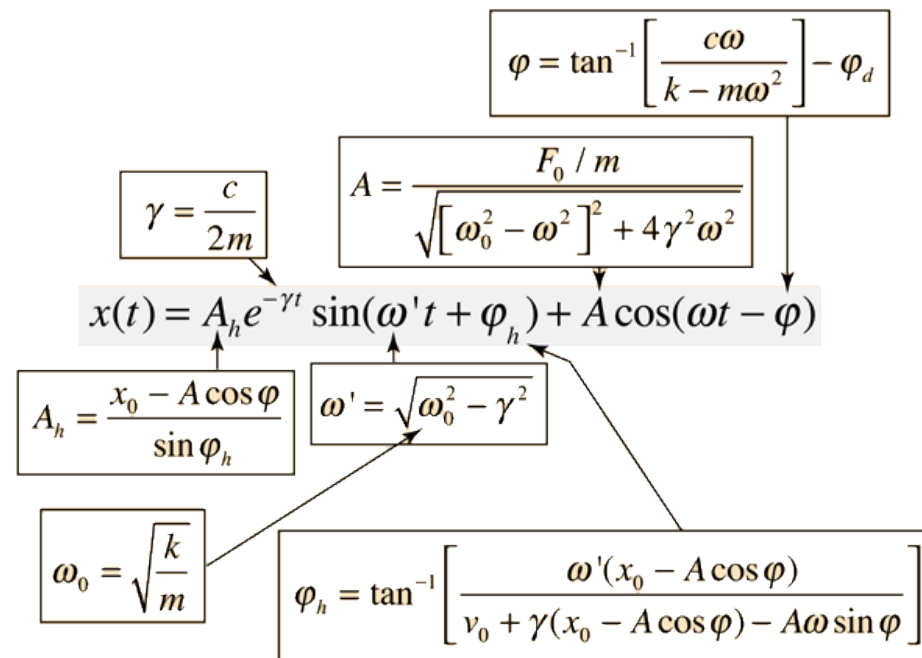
$\varphi = \tan^{-1}\left[\frac{c\omega}{k - m\omega^2}\right] - \varphi_d$

$A = \frac{F_0 / m}{\sqrt{\left[\omega_0^2 - \omega^2\right]^2 + 4\gamma^2\omega^2}}$

$\gamma = \frac{c}{2m}$

$x(t) = A_h e^{-\gamma t} \sin(\omega' t + \varphi_h) + A\cos(\omega t - \varphi)$

$A_h = \frac{x_0 - A\cos\varphi}{\sin\varphi_h}$

$\omega' = \sqrt{\omega_0^2 - \gamma^2}$

$\omega_0 = \sqrt{\frac{k}{m}}$

$\varphi_h = \tan^{-1}\left[\frac{\omega'(x_0 - A\cos\varphi)}{v_0 + \gamma(x_0 - A\cos\varphi) - A\omega\sin\varphi}\right]$